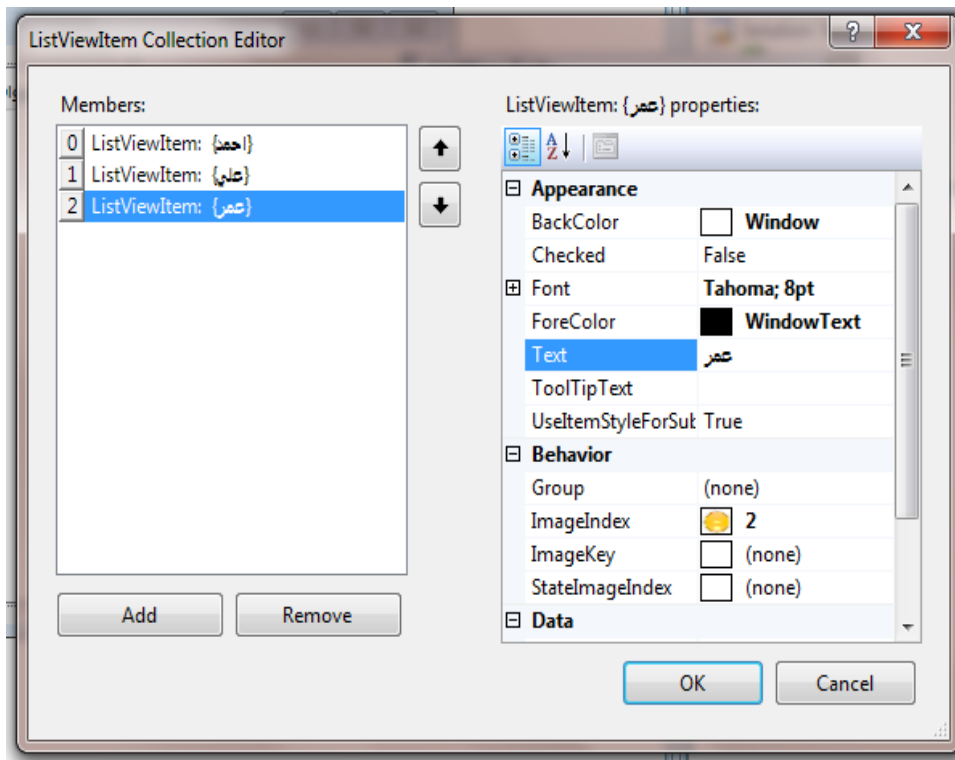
ListViewItem Collection Editor

?
X

Members:

0 ListViewItem: {احمد}
1 ListViewItem: {علي}
2 ListViewItem: {عمر}

Add
Remove

ListViewItem: {عمر} properties:

| | |
|---|---|
| ⊟ Appearance | |
| BackColor | Window |
| Checked | False |
| ⊞ Font | Tahoma; 8pt |
| ForeColor | WindowText |
| Text | عمر |
| ToolTipText | |
| UseItemStyleForSub | True |
| ⊟ Behavior | |
| Group | (none) |
| ImageIndex | 2 |
| ImageKey | (none) |
| StateImageIndex | (none) |
| ⊟ Data | |

OK
Cancel